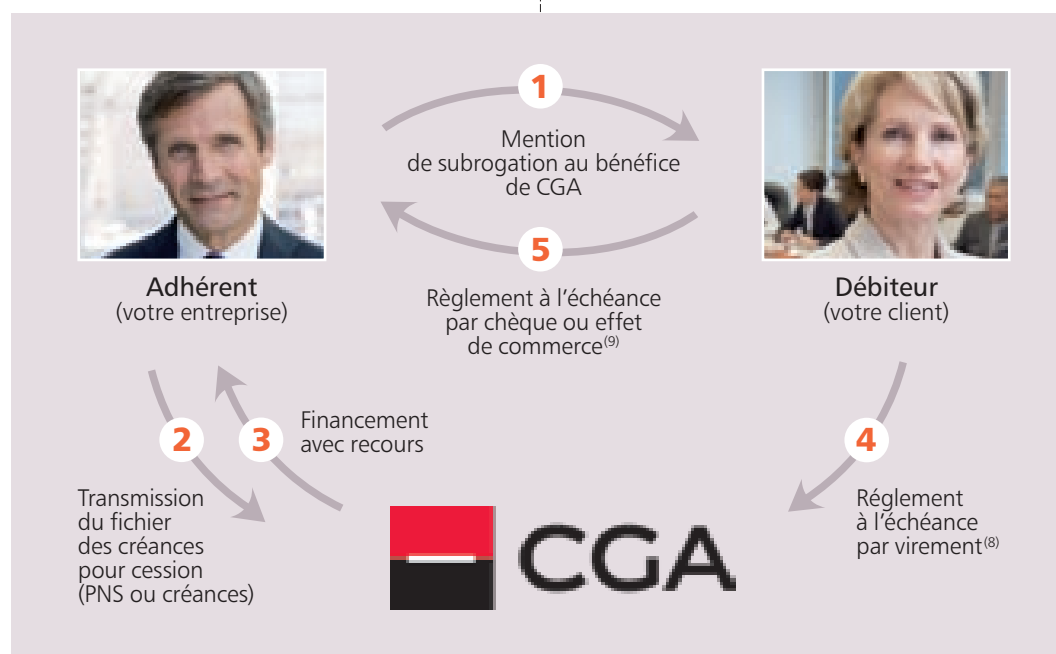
1

Mention de subrogation au bénéfice de CGA

5

Adhérent
(votre entreprise)

Règlement à l'échéance par chèque ou effet de commerce$^{(9)}$

Débiteur
(votre client)

Financement avec recours

2

3

4

Transmission du fichier des créances pour cession (PNS ou créances)

CGA

Réglement à l'échéance par virement$^{(8)}$